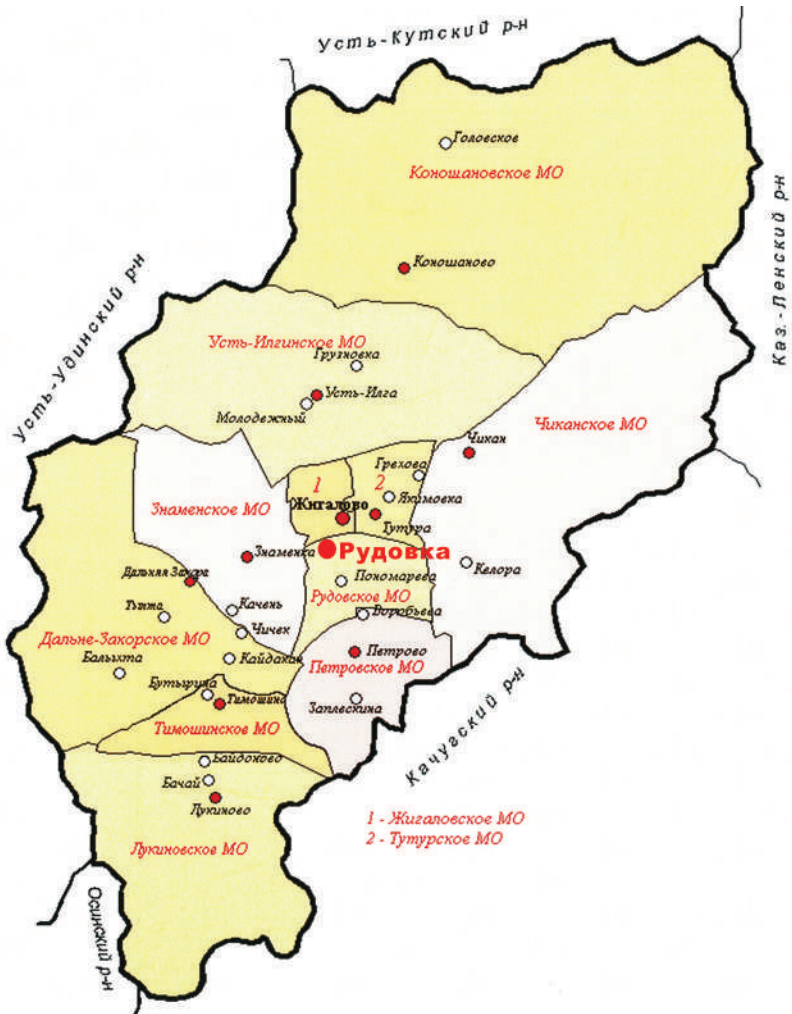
Усть-Кутский р-н

Головское

Коношановское МО

Каз.-Ленский р-н

Коношаново

Усть-Удинский р-н

Усть-Илгинское МО

Грузновка

Усть-Илга

Молодежный

Чикан

Чиканское МО

1

Грелова

2

Жигалово

Якимовка

Знаменское МО

Тутура

Знаменка

Рудовка

Дальняя Закора

Пономарева

Келора

Тыпта

Качень

Рудовское МО

Воробьева

Чичек

Дальне-Закорское МО

Петрово

Бальшата

Кайдаков

Петровское МО

Бутырина

Тимошино

Заплескина

Тимошинское МО

Качугский р-н

Байдоново

Бачай

Лукиново

1 - Жигаловское МО

2 - Тутурское МО

Лукиновское МО

Осинский р-н